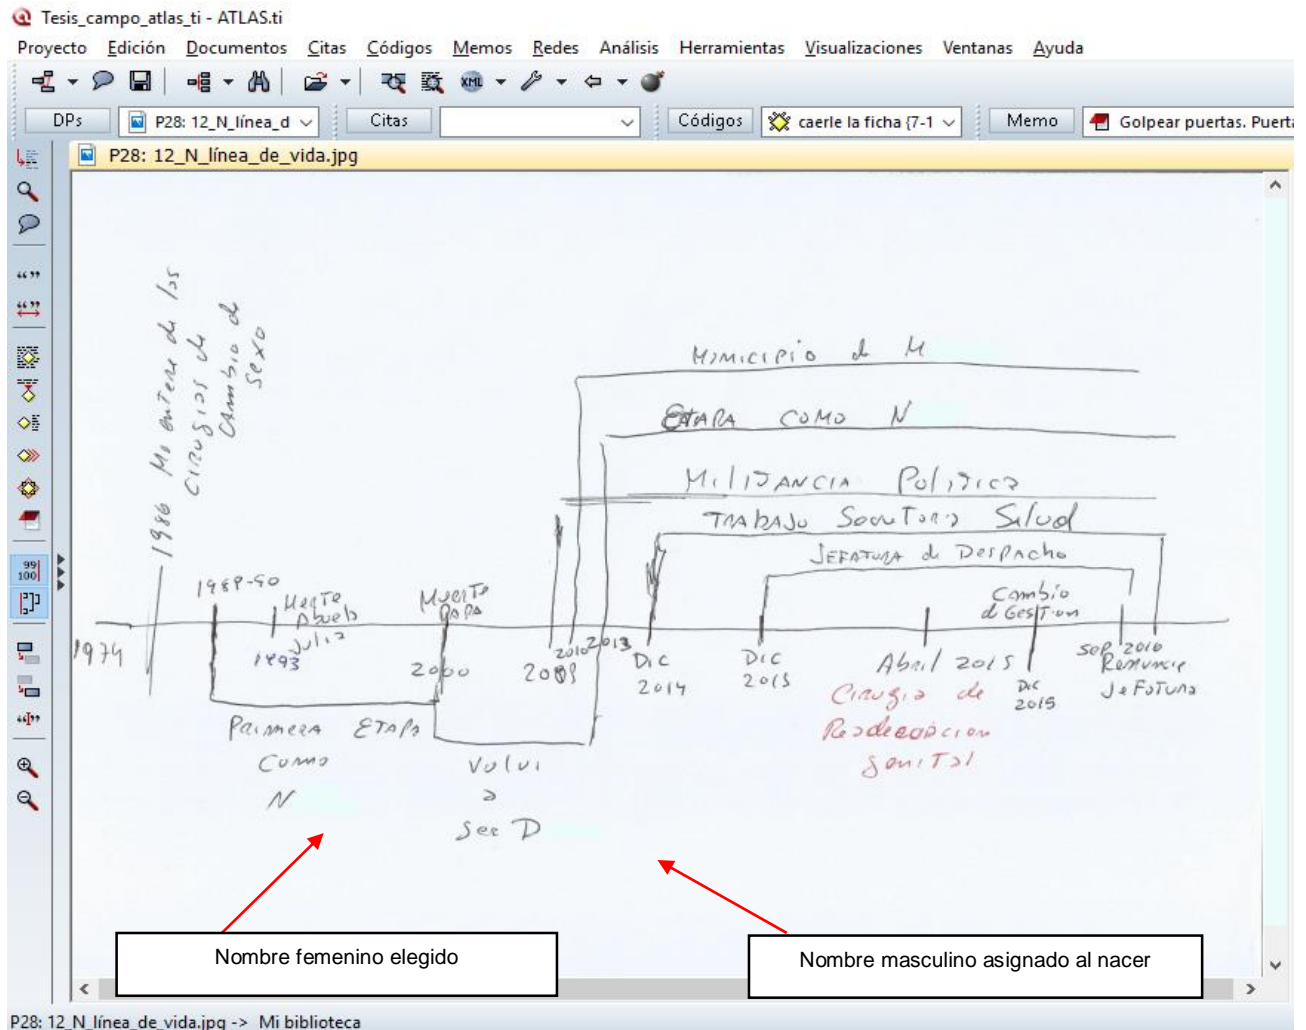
Tesis_campo_atlas_ti - ATLAS.ti

Proyecto Edición Documentos Citas Códigos Memos Redes Análisis Herramientas Visualizaciones Ventanas Ayuda

DPs P28: 12_N_línea_d Citas Códigos caerle la ficha {7-1 Memo Golpear puertas. Puerta

P28: 12_N_línea_de_vida.jpg

1986 Me entero de las cirugías de cambio de sexo

Municipio de M

Etapa como N

Militancia Política

Trabajo Secretaría Salud

Jefatura de Despacho

Cambio de Gestión

1974

1989-90

Muerte Abuela Julia

1993

Muerte papa

2000

2008

2010

2013

Dic 2014

Dic 2015

Abril 2015

Cirugía de Readecuación genital

Dic 2015

Sep 2016 Renuncia Jefatura

Primera Etapa como N

Volví a ser D

Nombre femenino elegido

Nombre masculino asignado al nacer

P28: 12_N_línea_de_vida.jpg -> Mi biblioteca